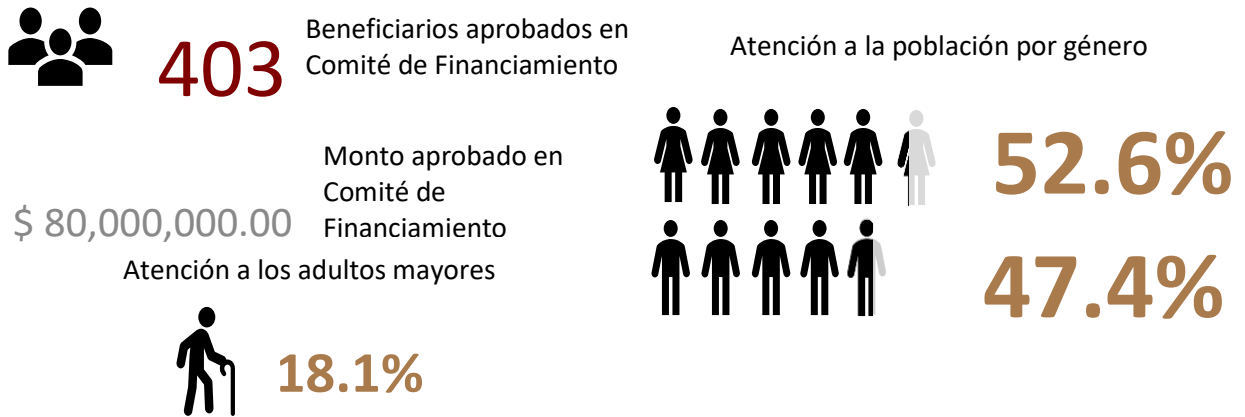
403 Beneficiarios aprobados en Comité de Financiamiento

Atención a la población por género

Monto aprobado en Comité de Financiamiento

$ 80,000,000.00

52.6%

47.4%

Atención a los adultos mayores

18.1%